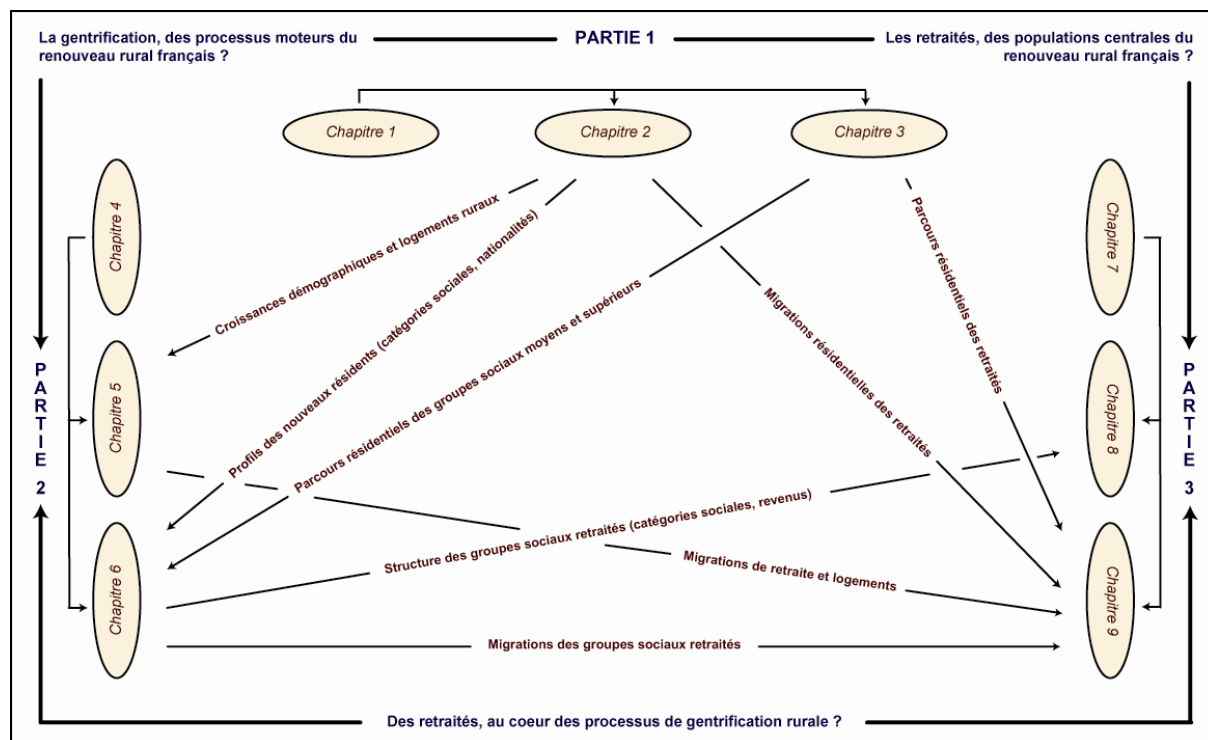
La gentrification, des processus moteurs du renouveau rural français ?

PARTIE 1

Les retraités, des populations centrales du renouveau rural français ?

Chapitre 1

Chapitre 2

Chapitre 3

Chapitre 4

Chapitre 5

Chapitre 6

Chapitre 7

Chapitre 8

Chapitre 9

PARTIE 2

PARTIE 3

Croissances démographiques et logements ruraux

Profils des nouveaux résidents (catégories sociales, nationalités)

Parcours résidentiels des groupes sociaux moyens et supérieurs

Migrations résidentielles des retraités

Parcours résidentiels des retraités

Structure des groupes sociaux retraités (catégories sociales, revenus)

Migrations de retraite et logements

Migrations des groupes sociaux retraités

Des retraités, au coeur des processus de gentrification rurale ?